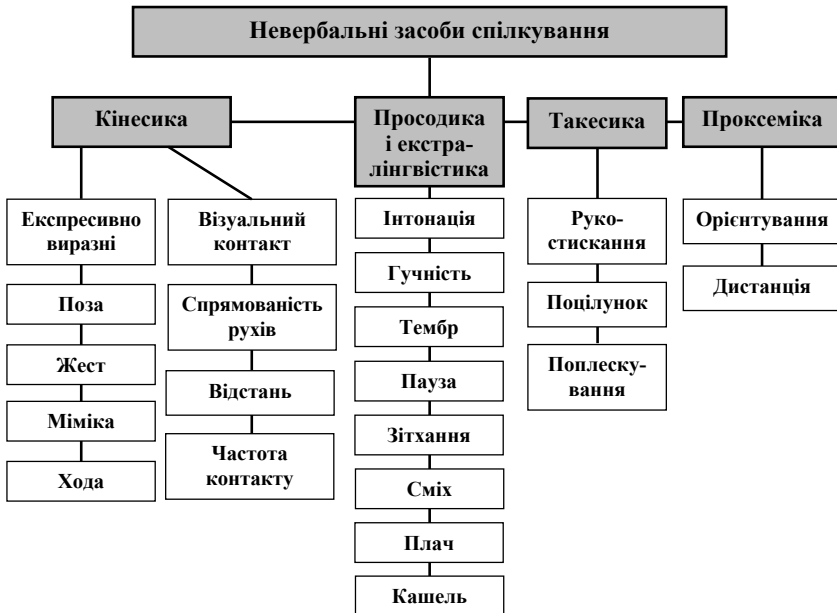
Невербальні засоби спілкування

Кінесика

Експресивно виразні

Поза

Жест

Міміка

Хода

Візуальний контакт

Спрямованість рухів

Відстань

Частота контакту

Просодика і екстралінгвістика

Інтонація

Гучність

Тембр

Пауза

Зітхання

Сміх

Плач

Кашель

Такесика

Рукостискання

Поцілунок

Поплескування

Проксеміка

Орієнтування

Дистанція